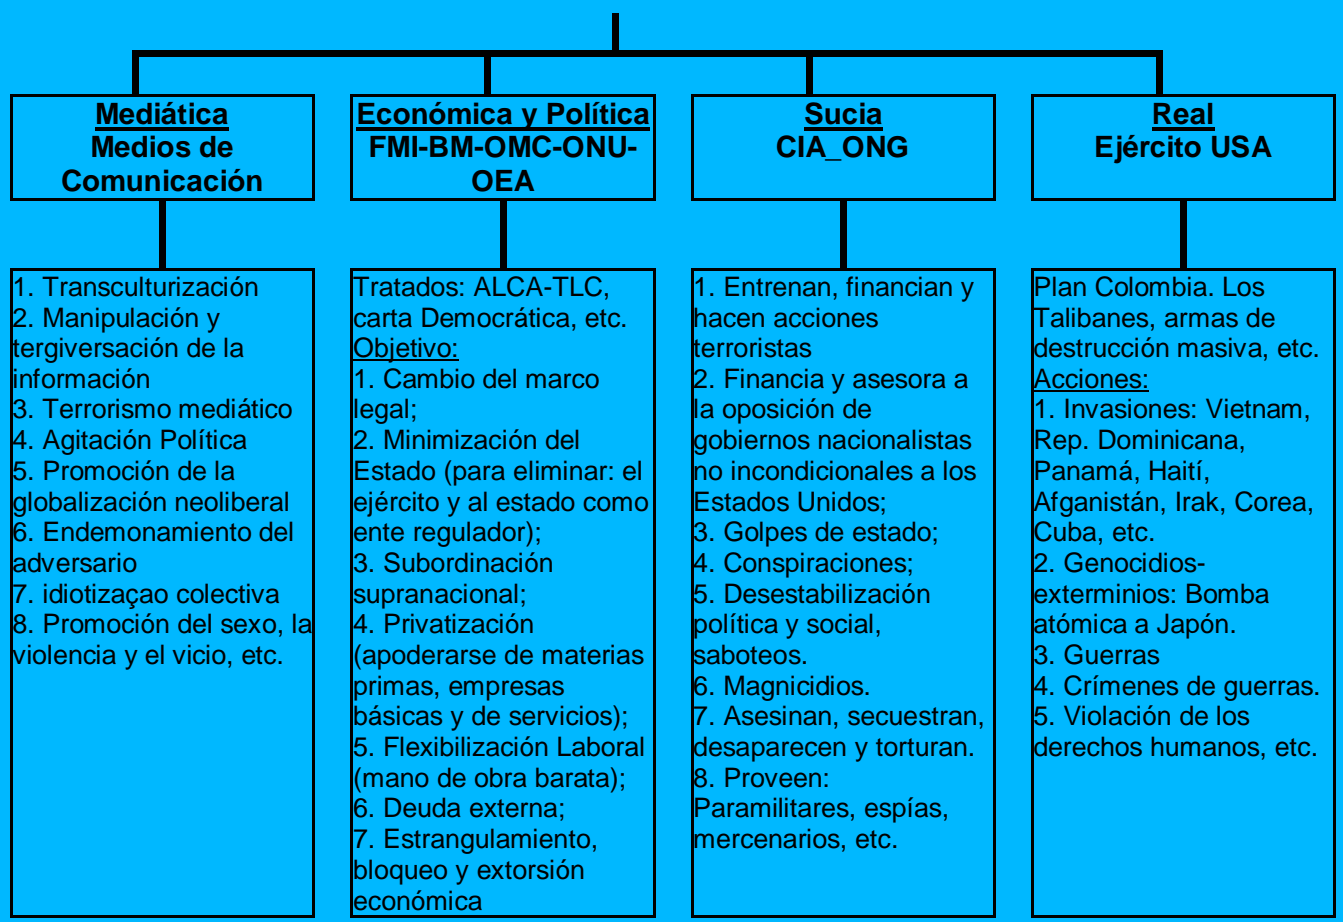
Mediática
Medios de Comunicación

1. Transculturización
2. Manipulación y tergiversación de la información
3. Terrorismo mediático
4. Agitación Política
5. Promoción de la globalización neoliberal
6. Endemonamiento del adversario
7. idiotizaçao colectiva
8. Promoción del sexo, la violencia y el vicio, etc.

Económica y Política
FMI-BM-OMC-ONU-OEA

Tratados: ALCA-TLC, carta Democrática, etc.
Objetivo:
1. Cambio del marco legal;
2. Minimización del Estado (para eliminar: el ejército y al estado como ente regulador);
3. Subordinación supranacional;
4. Privatización (apoderarse de materias primas, empresas básicas y de servicios);
5. Flexibilización Laboral (mano de obra barata);
6. Deuda externa;
7. Estrangulamiento, bloqueo y extorsión económica

Sucia
CIA_ONG

1. Entrenan, financian y hacen acciones terroristas
2. Financia y asesora a la oposición de gobiernos nacionalistas no incondicionales a los Estados Unidos;
3. Golpes de estado;
4. Conspiraciones;
5. Desestabilización política y social, saboteos.
6. Magnicidios.
7. Asesinan, secuestran, desaparecen y torturan.
8. Proveen: Paramilitares, espías, mercenarios, etc.

Real
Ejército USA

Plan Colombia. Los Talibanes, armas de destrucción masiva, etc.
Acciones:
1. Invasiones: Vietnam, Rep. Dominicana, Panamá, Haití, Afganistán, Irak, Corea, Cuba, etc.
2. Genocidios-exterminios: Bomba atómica a Japón.
3. Guerras
4. Crímenes de guerras.
5. Violación de los derechos humanos, etc.